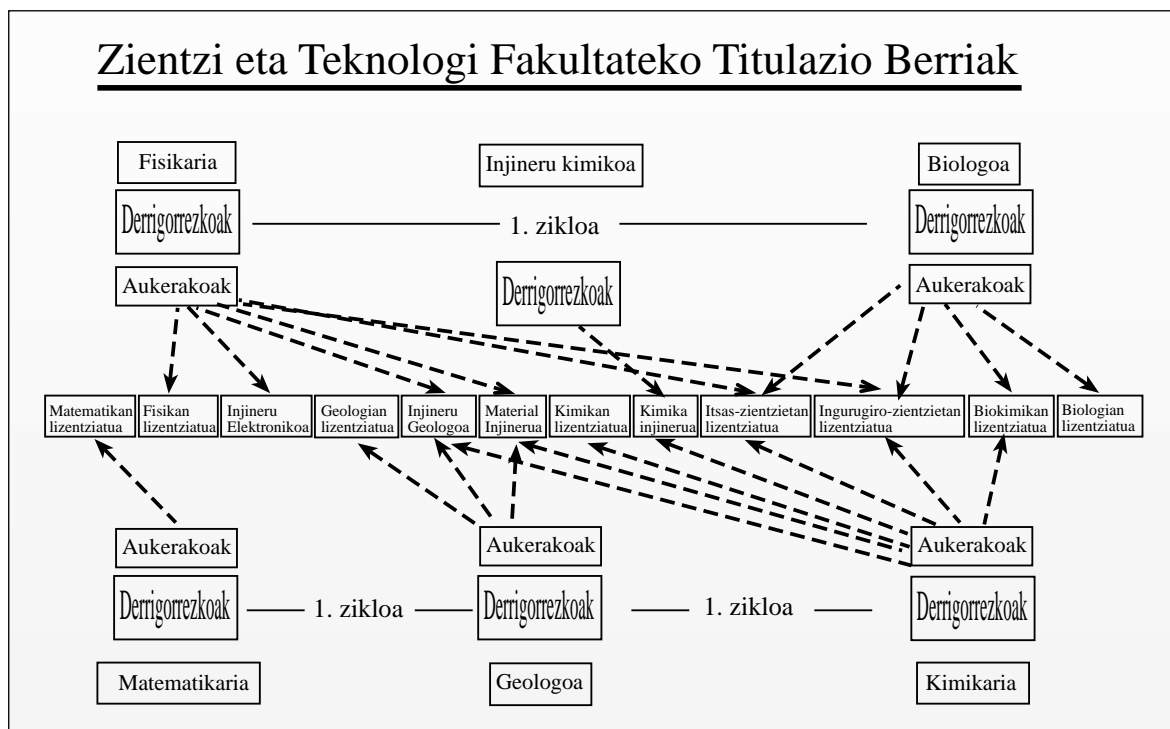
Zientzi eta Teknologi Fakultateko Titulazio Berriak

Fisikaria

Injineru kimikoa

Biologoa

Derrigorrezkoak

1. zikloa

Derrigorrezkoak

Aukerakoak

Derrigorrezkoak

Aukerakoak

Matematikan lizentziatua

Fisikan lizentziatua

Injineru Elektronikoa

Geologian lizentziatua

Injineru Geologoa

Material Injinerua

Kimikan lizentziatua

Kimika injinerua

Itsas-zientzietan lizentziatua

Ingurugiro-zientzietan lizentziatua

Biokimikan lizentziatua

Biologian lizentziatua

Aukerakoak

Aukerakoak

Aukerakoak

Derrigorrezkoak

1. zikloa

Derrigorrezkoak

1. zikloa

Derrigorrezkoak

Matematikaria

Geologoa

Kimikaria